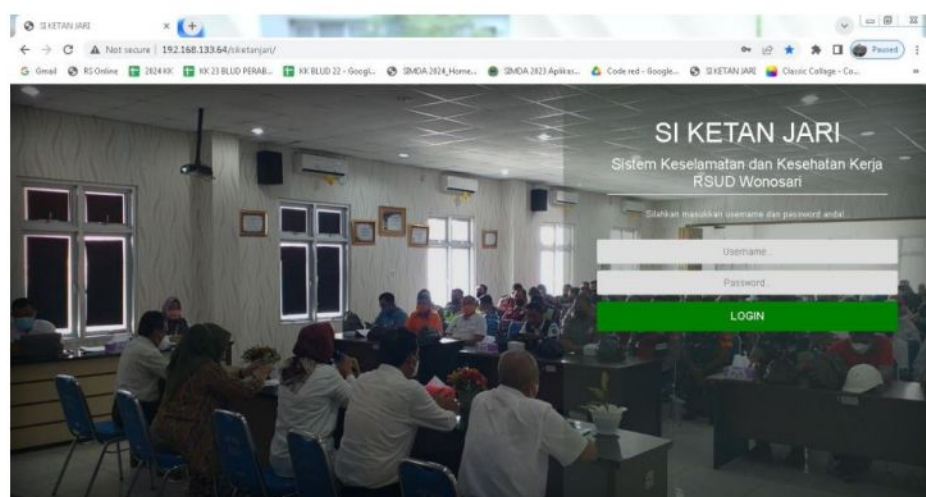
SI KETAN JARI
Not secure | 192.168.133.64/siketanjari/
Paused
Gmail RS Online 2024 KK KK 23 BLUD PERAB... KK BLUD 22 - Googl... SIMDA 2024_Home... SIMDA 2023 Aplikas... Code red - Google... SI KETAN JARI Classic Collage - Co...

SI KETAN JARI
Sistem Keselamatan dan Kesehatan Kerja RSUD Wonosari

Silahkan masukkan username dan password anda!

Username
Password
LOGIN